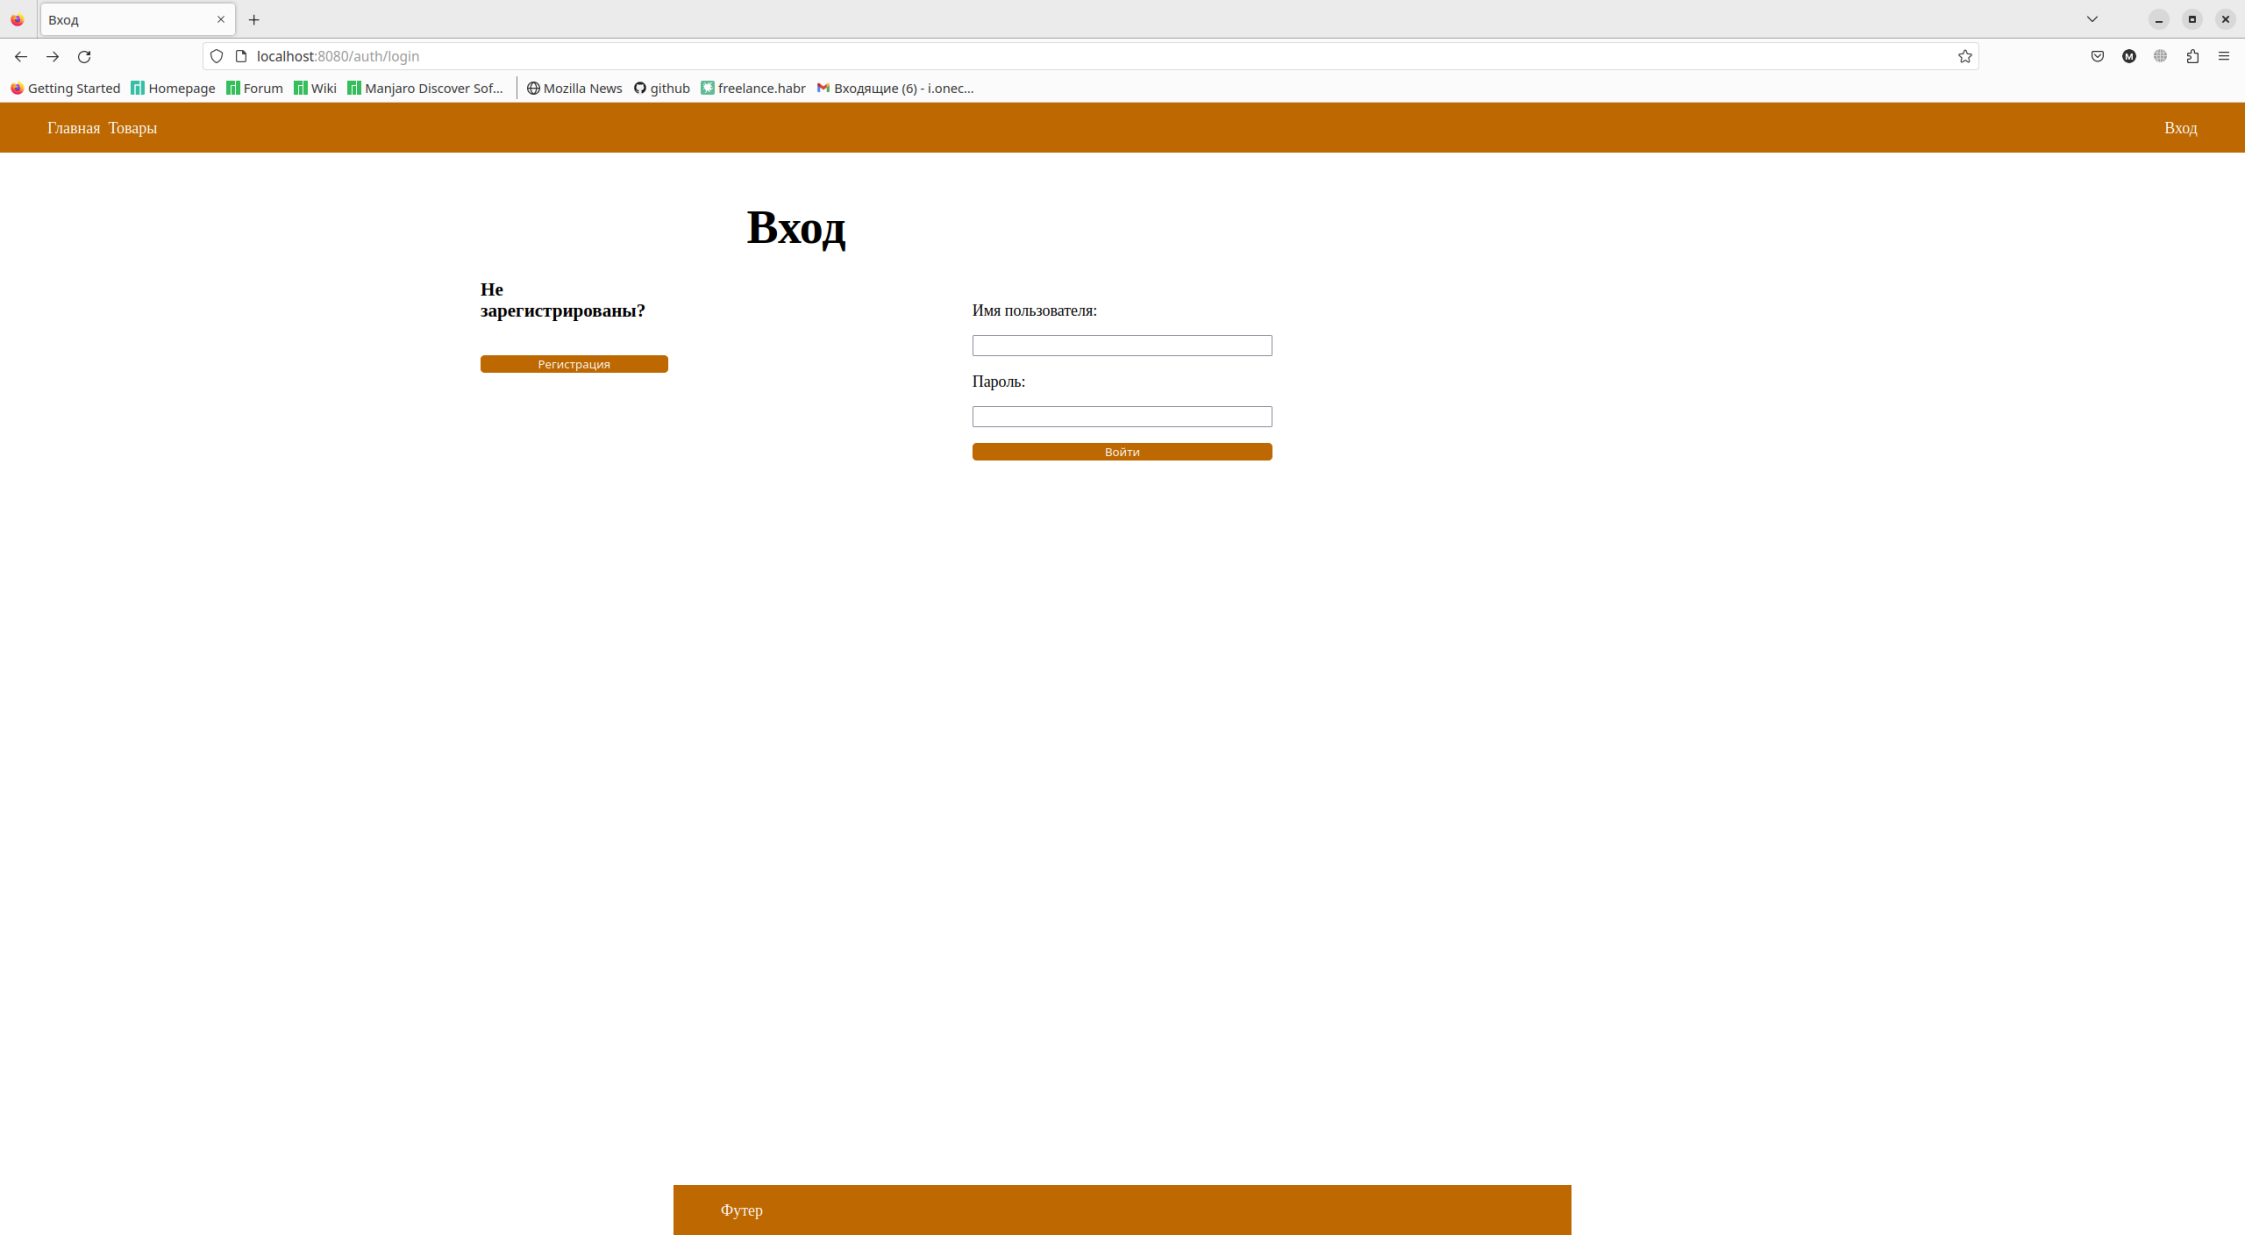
Вход

localhost:8080/auth/login

Getting Started Homepage Forum Wiki Manjaro Discover Sof... Mozilla News github freelance.habr Входящие (6) - i.onec...

Главная Товары

Вход

# Вход

Не зарегистрированы?

Регистрация

Имя пользователя:

Пароль:

Войти

Футер